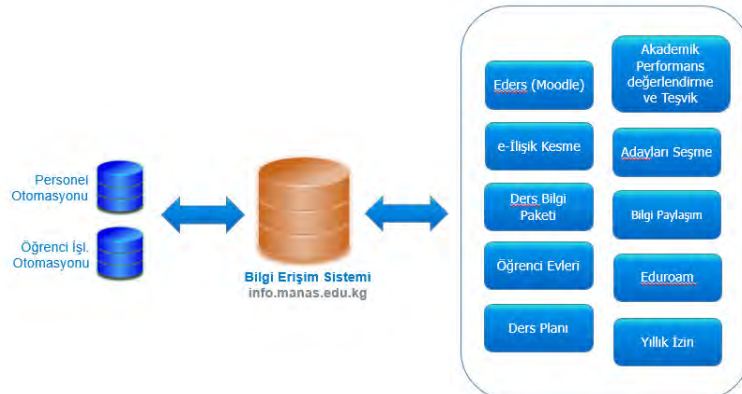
Personel Otomasyonu

Öğrenci İşl. Otomasyonu

Bilgi Erişim Sistemi
info.manas.edu.kg

Eders (Moodle)

e-İlişik Kesme

Ders Bilgi Paketi

Öğrenci Evleri

Ders Planı

Akademik Performans değerlendirme ve Teşvik

Adayları Seşme

Bilgi Paylaşım

Eduroam

Yıllık İzin